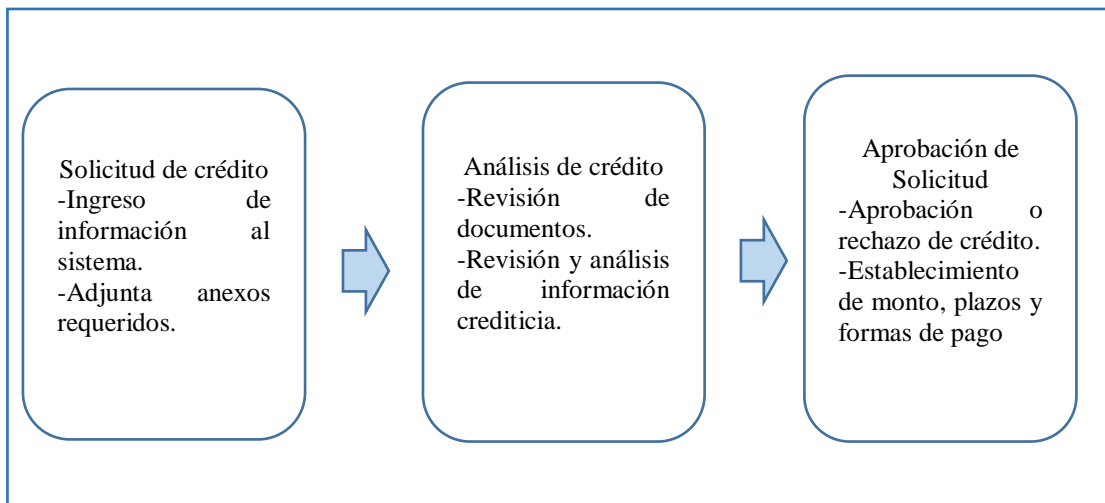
Solicitud de crédito
-Ingreso de información al sistema.
-Adjunta anexos requeridos.

Análisis de crédito
-Revisión de documentos.
-Revisión y análisis de información crediticia.

Aprobación de Solicitud
-Aprobación o rechazo de crédito.
-Establecimiento de monto, plazos y formas de pago